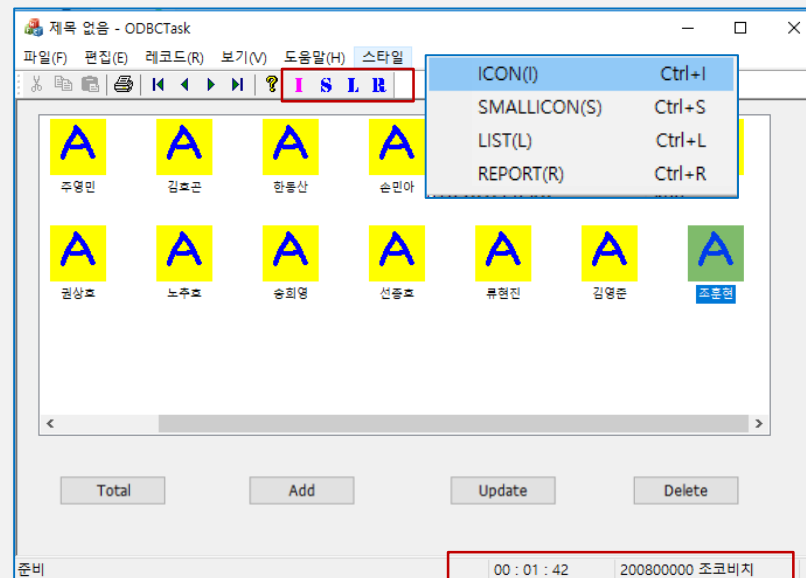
제목 없음 - ODBCTask

파일(F) 편집(E) 레코드(R) 보기(V) 도움말(H) 스타일

I S L R

| ICON(I) | Ctrl+I |
|---|---|
| SMALLICON(S) | Ctrl+S |
| LIST(L) | Ctrl+L |
| REPORT(R) | Ctrl+R |

A 주영민
A 김효곤
A 한동산
A 손민아

A 권상호
A 노주호
A 송희영
A 선종호
A 류현진
A 김영준
A 조훈현

Total Add Update Delete

준비 00 : 01 : 42 200800000 조코비치